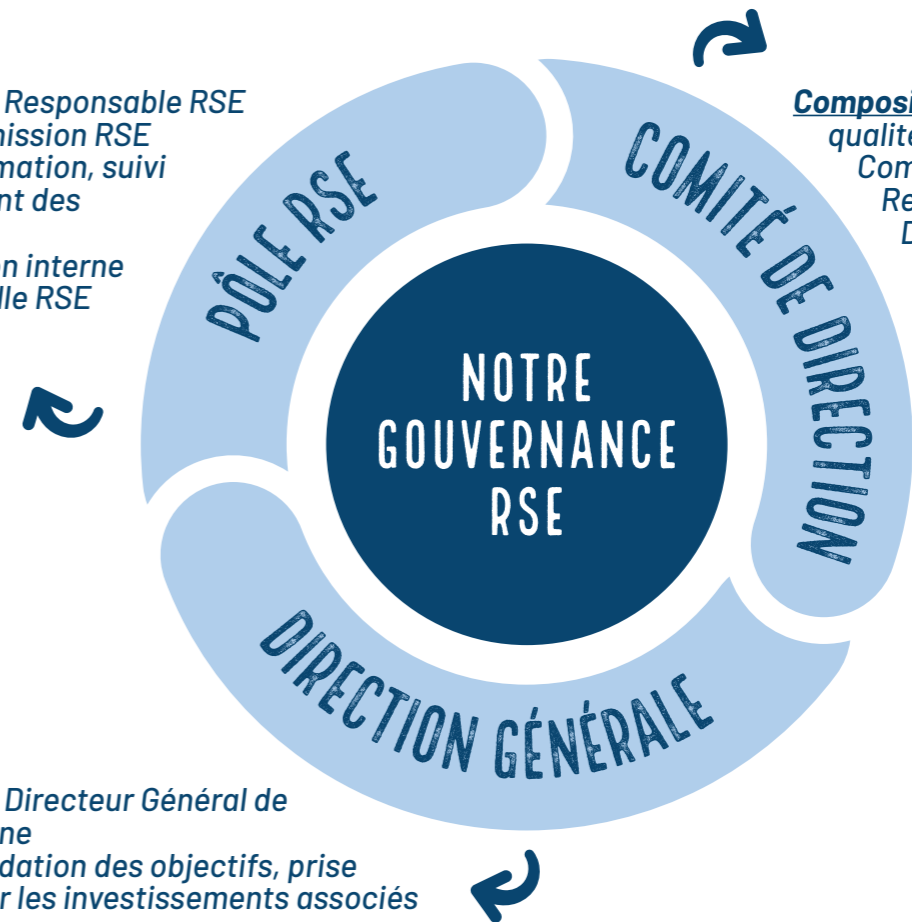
Responsable RSE
mission RSE
mation, suivi
nt des

n interne
lle RSE

PÔLE RSE

COMITÉ DE DIRECTION

Composi
qualite
Com
Re
D

NOTRE GOUVERNANCE RSE

DIRECTION GÉNÉRALE

Directeur Général de
ne
dation des objectifs, prise
r les investissements associés